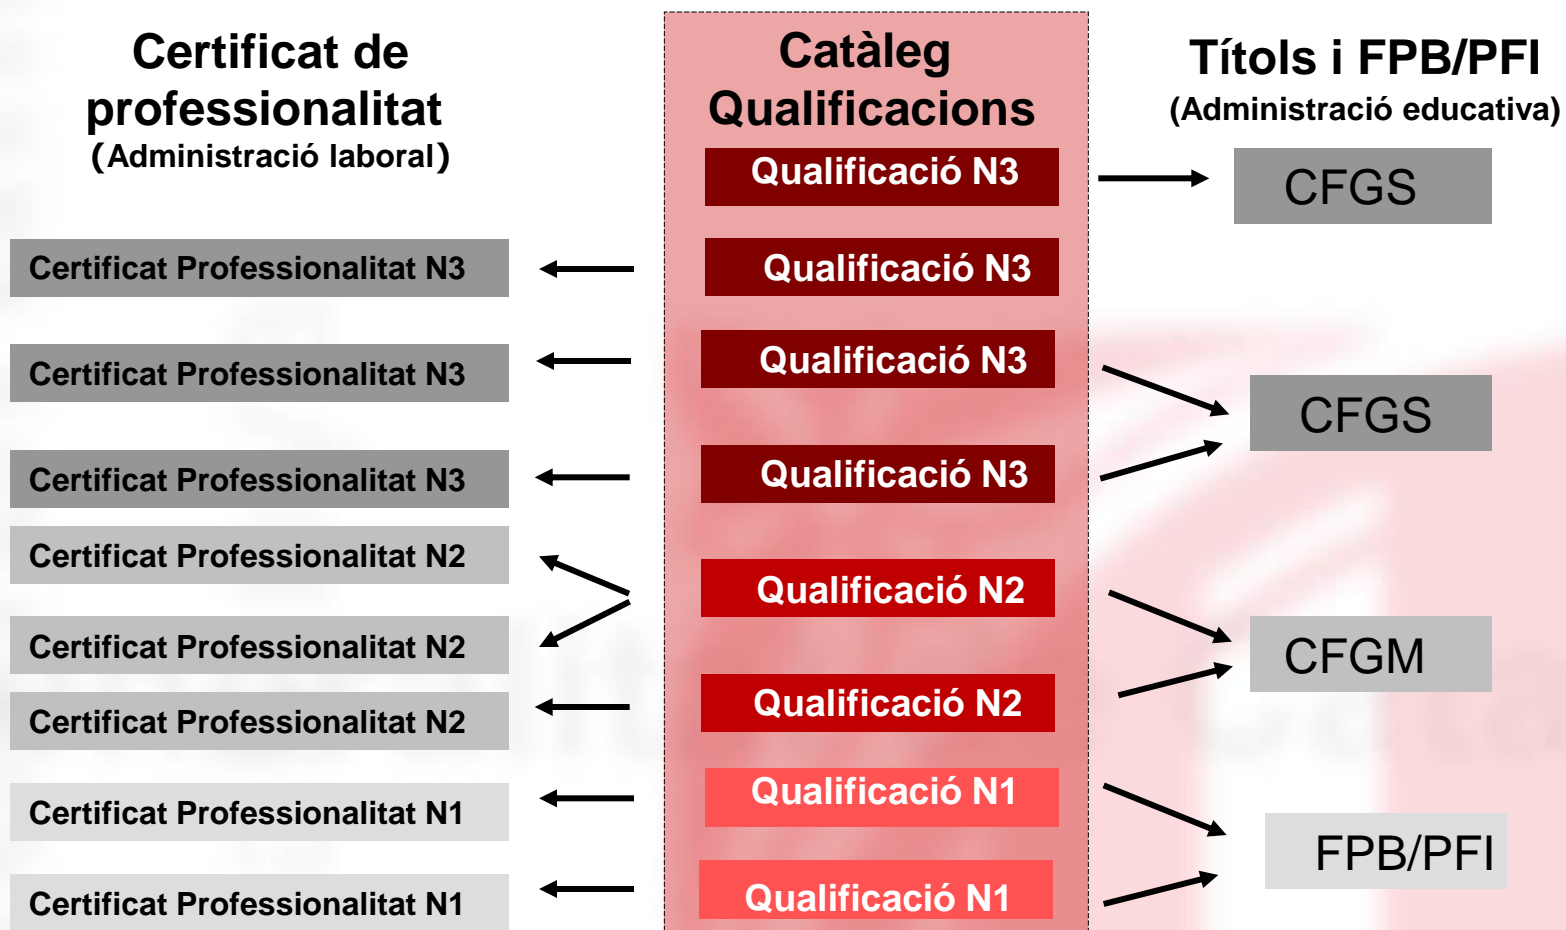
Certificat de professionalitat
(Administració laboral)

Certificat Professionalitat N3

Certificat Professionalitat N3

Certificat Professionalitat N3

Certificat Professionalitat N2

Certificat Professionalitat N2

Certificat Professionalitat N2

Certificat Professionalitat N1

Certificat Professionalitat N1

Catàleg Qualificacions

Qualificació N3

Qualificació N3

Qualificació N3

Qualificació N3

Qualificació N2

Qualificació N2

Qualificació N1

Qualificació N1

Títols i FPB/PFI
(Administració educativa)

CFGS

CFGS

CFGM

FPB/PFI